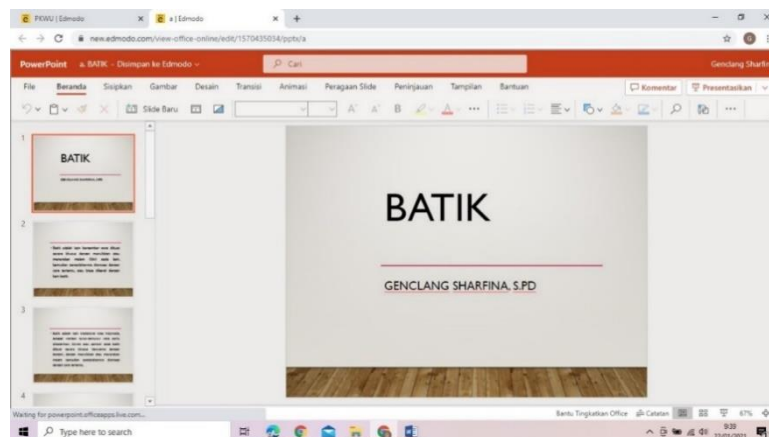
PKWU | Edmodo
a | Edmodo
new.edmodo.com/view-office-online/edit/1570435034/pptx/a

PowerPoint a. BATIK - Disimpan ke Edmodo
Cari
Genclang Sharfi

File Beranda Sisipkan Gambar Desain Transisi Animasi Peragaan Slide Peninjauan Tampilan Bantuan
Komentar Presentasikan

Slide Baru

1
BATIK
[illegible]

2
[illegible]

3
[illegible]

4

BATIK

GENCLANG SHARFINA, S.PD

Waiting for powerpoint.officeapps.live.com...
Bantu Tingkatkan Office Catatan 67%

Type here to search
9:35
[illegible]